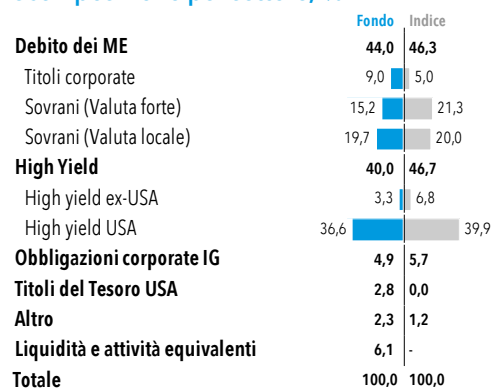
| | Fondo | Indice |
|---|---|---|
| **Debito dei ME** | **44,0** | **46,3** |
| Titoli corporate | 9,0 | 5,0 |
| Sovrani (Valuta forte) | 15,2 | 21,3 |
| Sovrani (Valuta locale) | 19,7 | 20,0 |
| **High Yield** | **40,0** | **46,7** |
| High yield ex-USA | 3,3 | 6,8 |
| High yield USA | 36,6 | 39,9 |
| **Obbligazioni corporate IG** | **4,9** | **5,7** |
| **Titoli del Tesoro USA** | **2,8** | **0,0** |
| **Altro** | **2,3** | **1,2** |
| **Liquidità e attività equivalenti** | **6,1** | - |
| **Totale** | **100,0** | **100,0** |